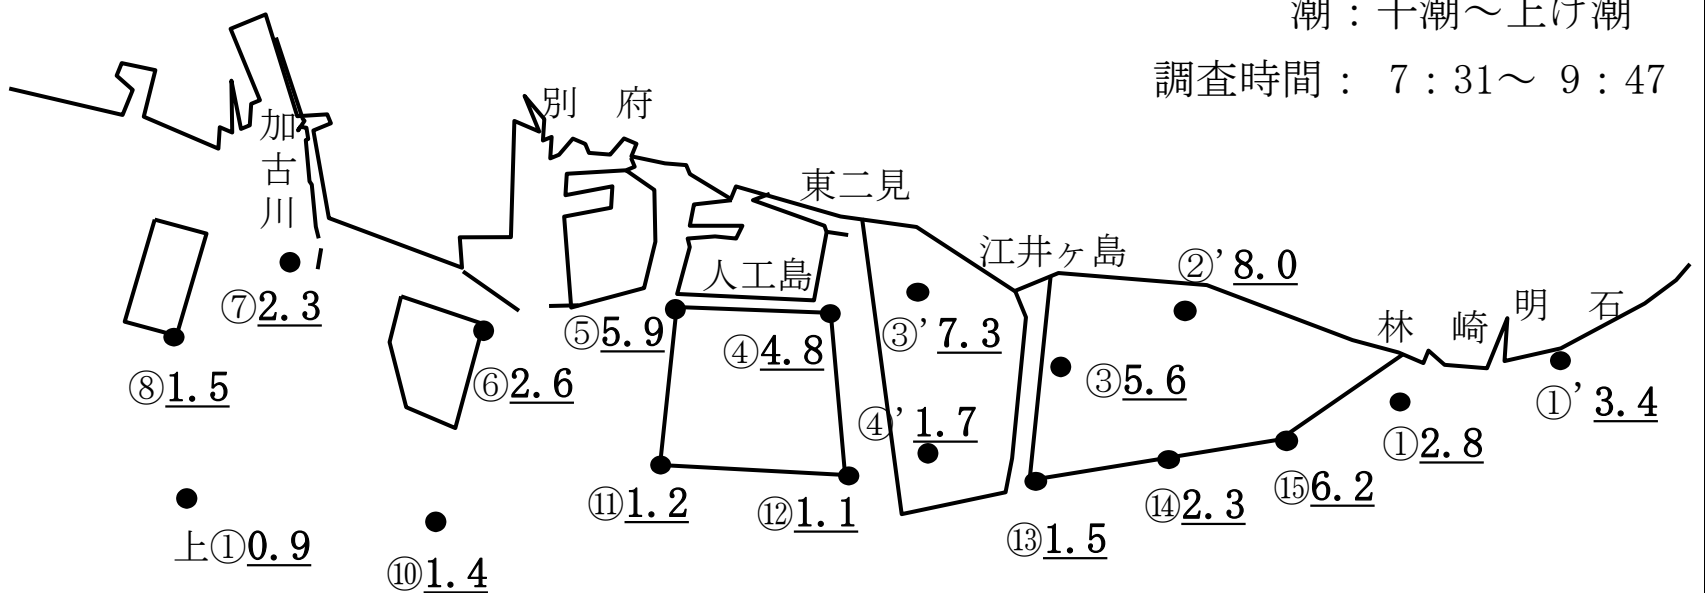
潮：干潮～上げ潮

調査時間： 7：31～ 9：47

別 府

加古川

東二見

人工島

江井ヶ島

②'8.0

明 石

林 崎

⑦2.3

⑤5.9

④4.8

③'7.3

③5.6

①'3.4

⑧1.5

⑥2.6

④'1.7

①2.8

⑪1.2

⑫1.1

⑮6.2

⑭2.3

⑬1.5

上①0.9

⑩1.4